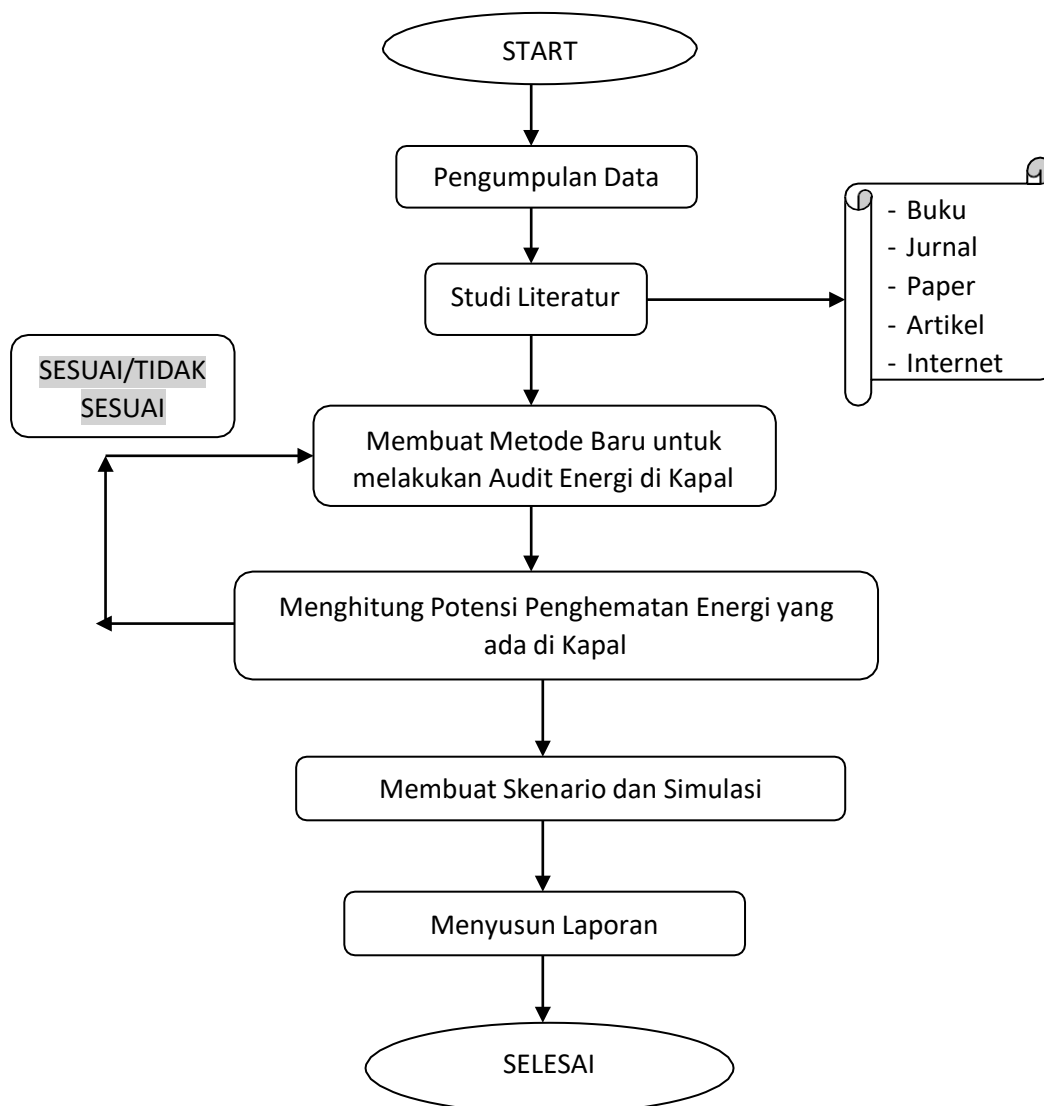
START

Pengumpulan Data

Studi Literatur

- Buku
- Jurnal
- Paper
- Artikel
- Internet

SESUAI/TIDAK SESUAI

Membuat Metode Baru untuk melakukan Audit Energi di Kapal

Menghitung Potensi Penghematan Energi yang ada di Kapal

Membuat Skenario dan Simulasi

Menyusun Laporan

SELESAI